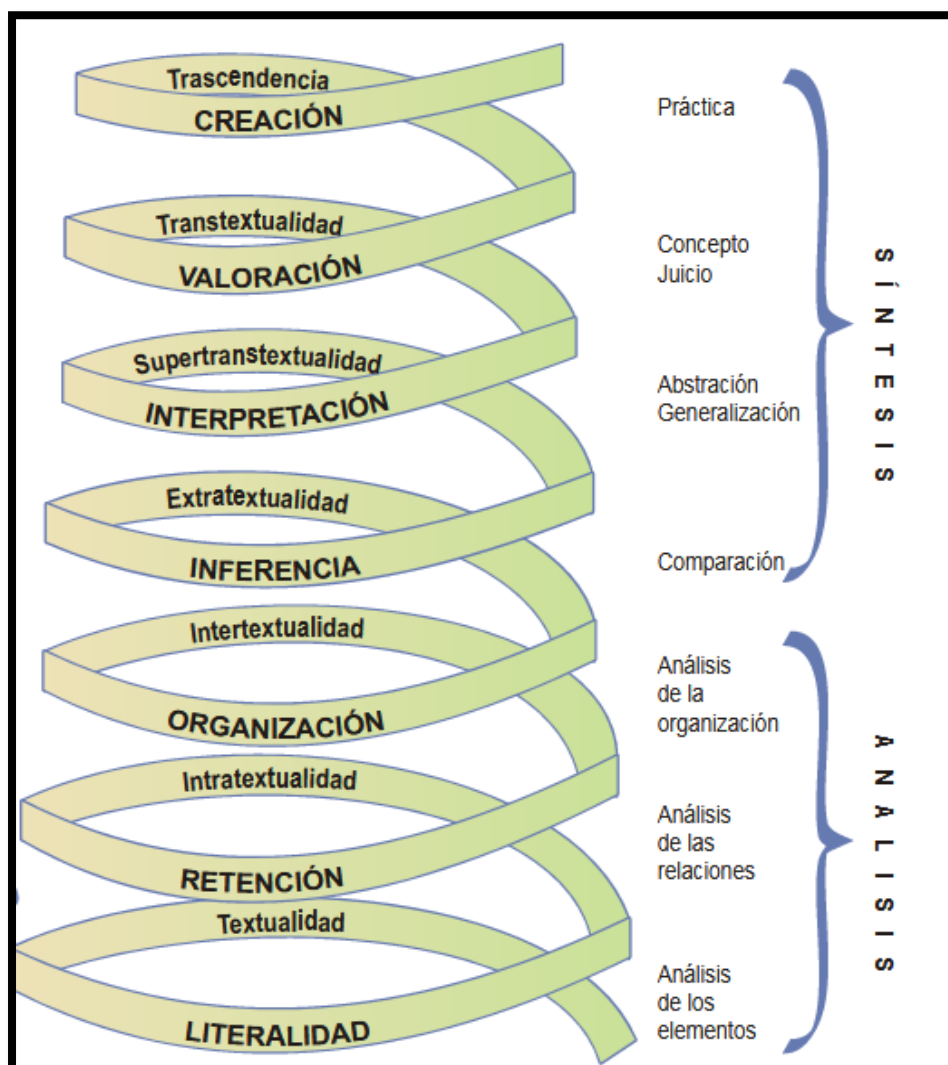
Trascendencia
CREACIÓN

Transtextualidad
VALORACIÓN

Supertranstextualidad
INTERPRETACIÓN

Extratextualidad
INFERENCIA

Intertextualidad
ORGANIZACIÓN

Intratextualidad
RETENCIÓN

Textualidad
LITERALIDAD

Práctica

Concepto
Juicio

Abstración
Generalización

Comparación

SÍNTESIS

Análisis de la organización

Análisis de las relaciones

Análisis de los elementos

ANÁLISIS